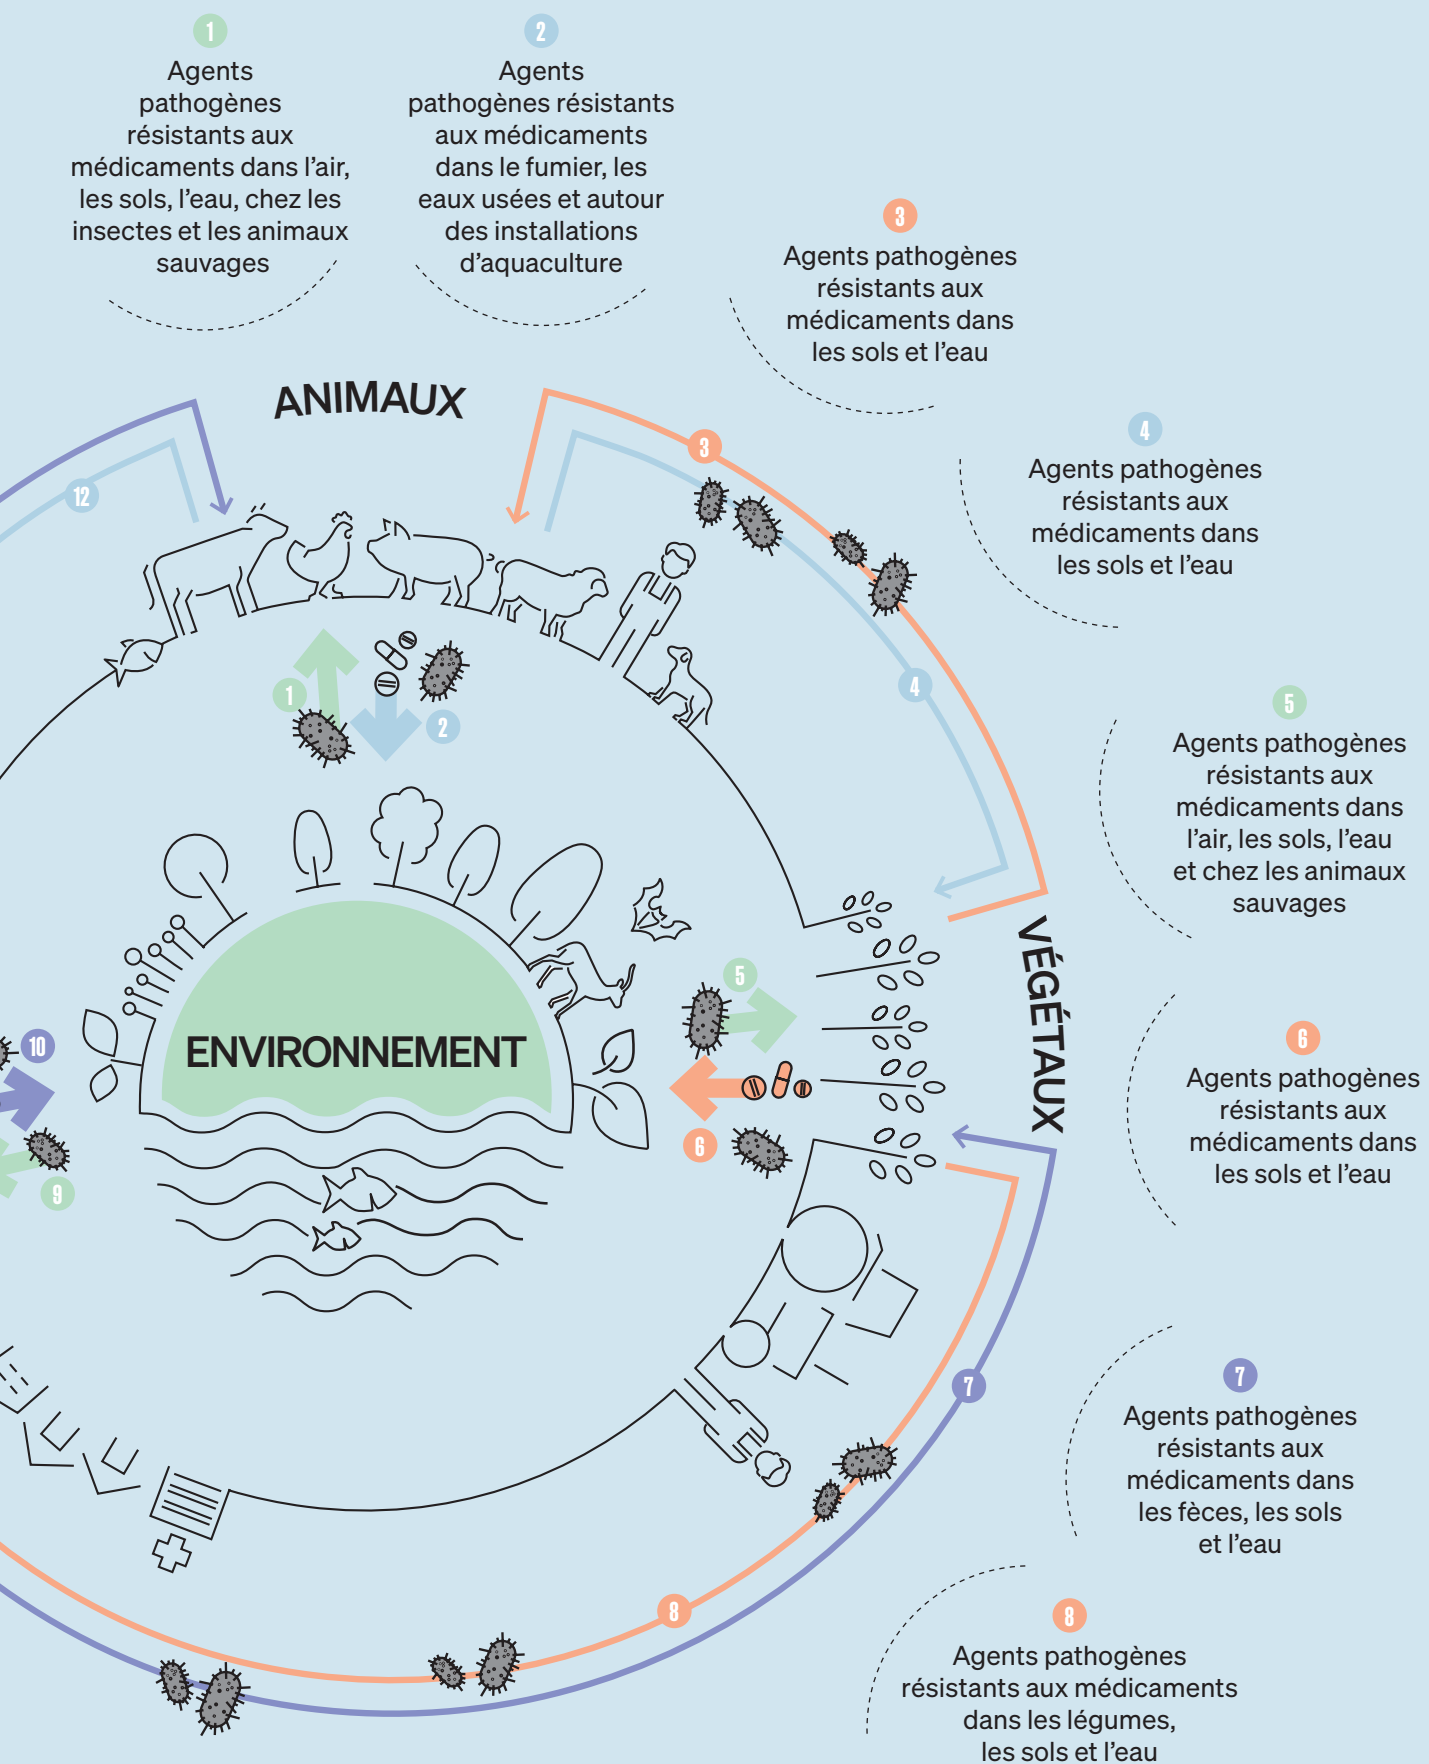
1
Agents pathogènes résistants aux médicaments dans l’air, les sols, l’eau, chez les insectes et les animaux sauvages

2
Agents pathogènes résistants aux médicaments dans le fumier, les eaux usées et autour des installations d’aquaculture

3
Agents pathogènes résistants aux médicaments dans les sols et l’eau

4
Agents pathogènes résistants aux médicaments dans les sols et l’eau

5
Agents pathogènes résistants aux médicaments dans l’air, les sols, l’eau et chez les animaux sauvages

6
Agents pathogènes résistants aux médicaments dans les sols et l’eau

7
Agents pathogènes résistants aux médicaments dans les fèces, les sols et l’eau

8
Agents pathogènes résistants aux médicaments dans les légumes, les sols et l’eau

ANIMAUX

VÉGÉTAUX

ENVIRONNEMENT

12 3 4 1 2 5 6 10 9 7 8